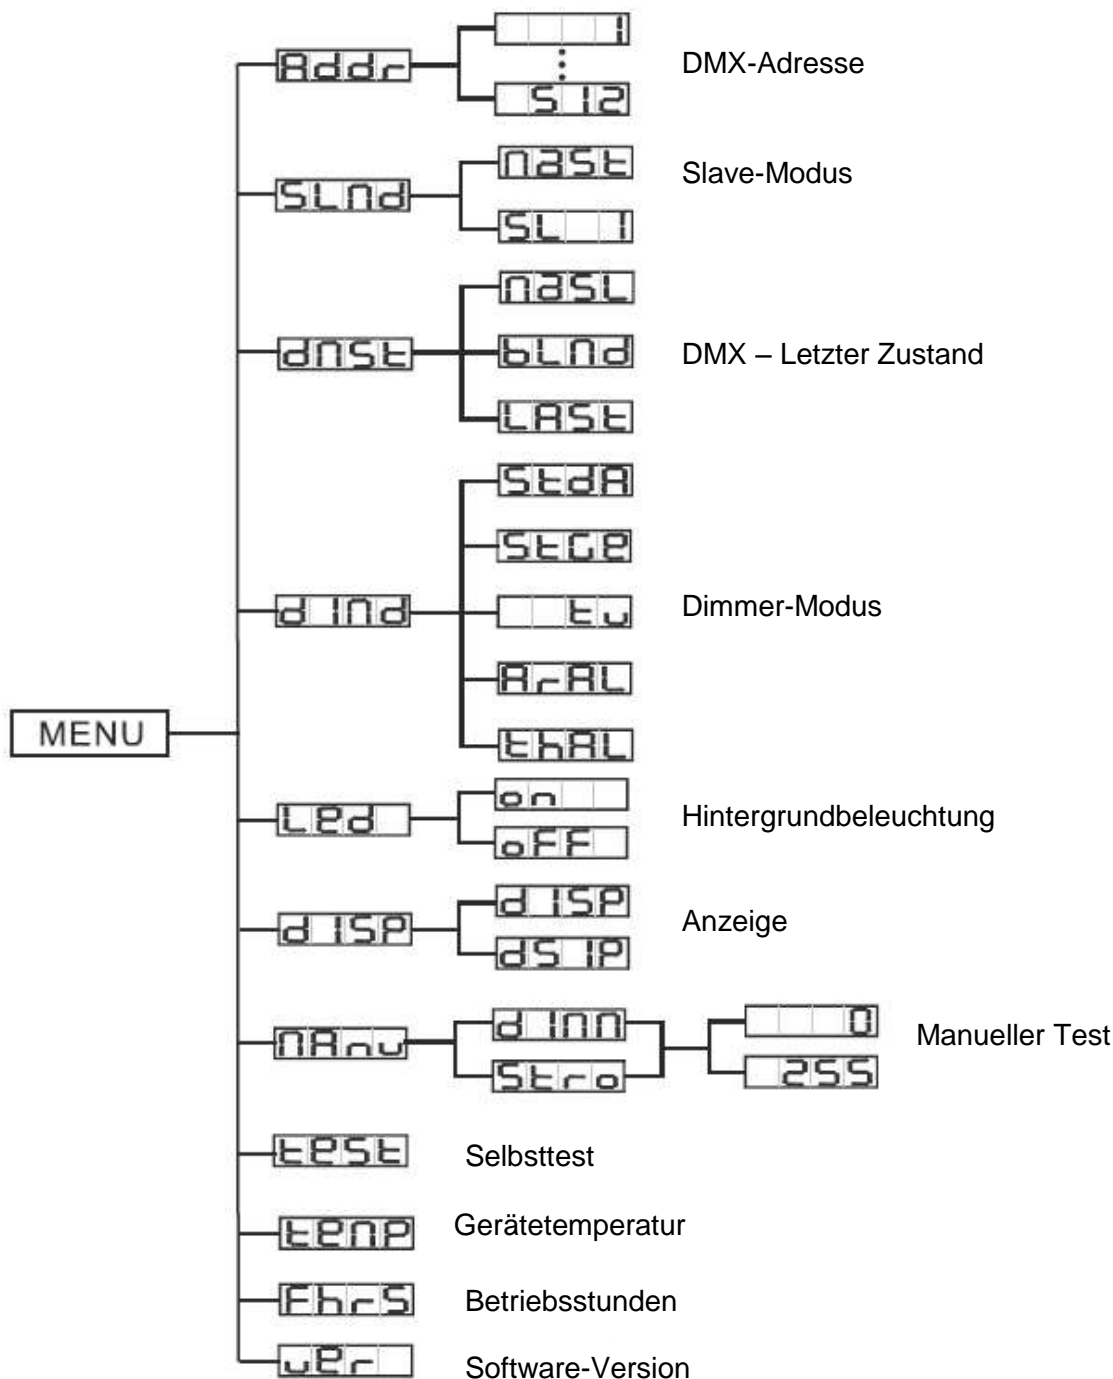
Addr
1
⋮
512
DMX-Adresse

SLNd
NASt
SL 1
Slave-Modus

dNSt
NASL
bLNd
LASt
DMX – Letzter Zustand

d INd
StdA
StGE
tv
ArAL
thAL
Dimmer-Modus

MENU

LEd
on
oFF
Hintergrundbeleuchtung

d ISP
d ISP
dS IP
Anzeige

NAnu
d INN
Stro
0
255
Manueller Test

tESt
Selbsttest

tEnP
Gerätetemperatur

FhrS
Betriebsstunden

vEr
Software-Version